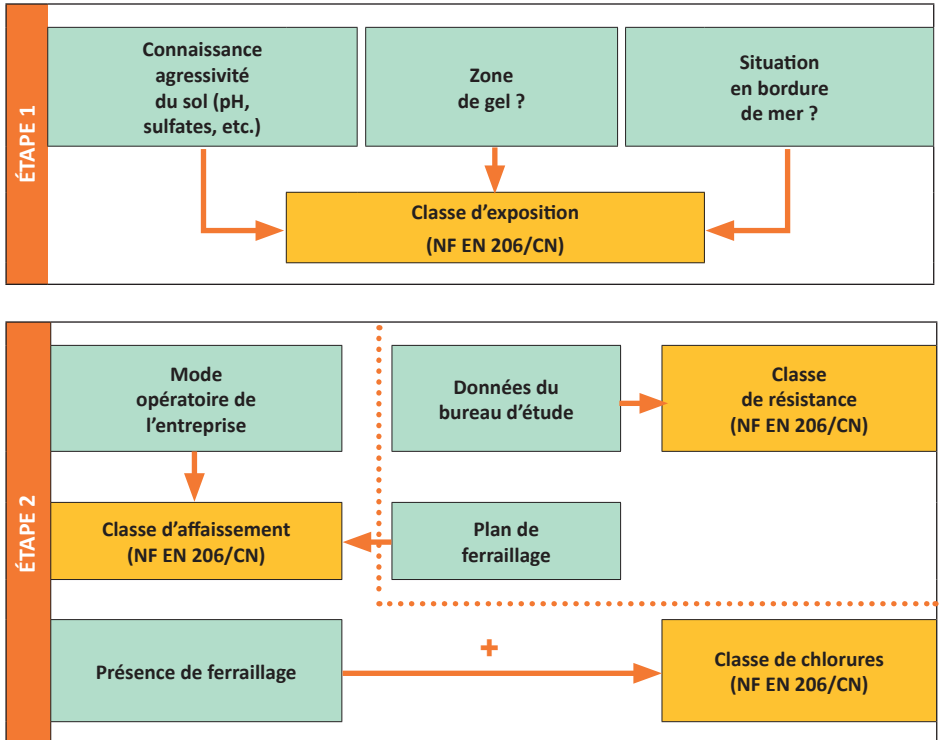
ÉTAPE 1

Connaissance agressivité du sol (pH, sulfates, etc.)

Zone de gel ?

Situation en bordure de mer ?

Classe d'exposition
(NF EN 206/CN)

ÉTAPE 2

Mode opératoire de l'entreprise

Données du bureau d'étude

Classe de résistance (NF EN 206/CN)

Classe d'affaissement (NF EN 206/CN)

Plan de ferraillage

Présence de ferraillage

+

Classe de chlorures (NF EN 206/CN)